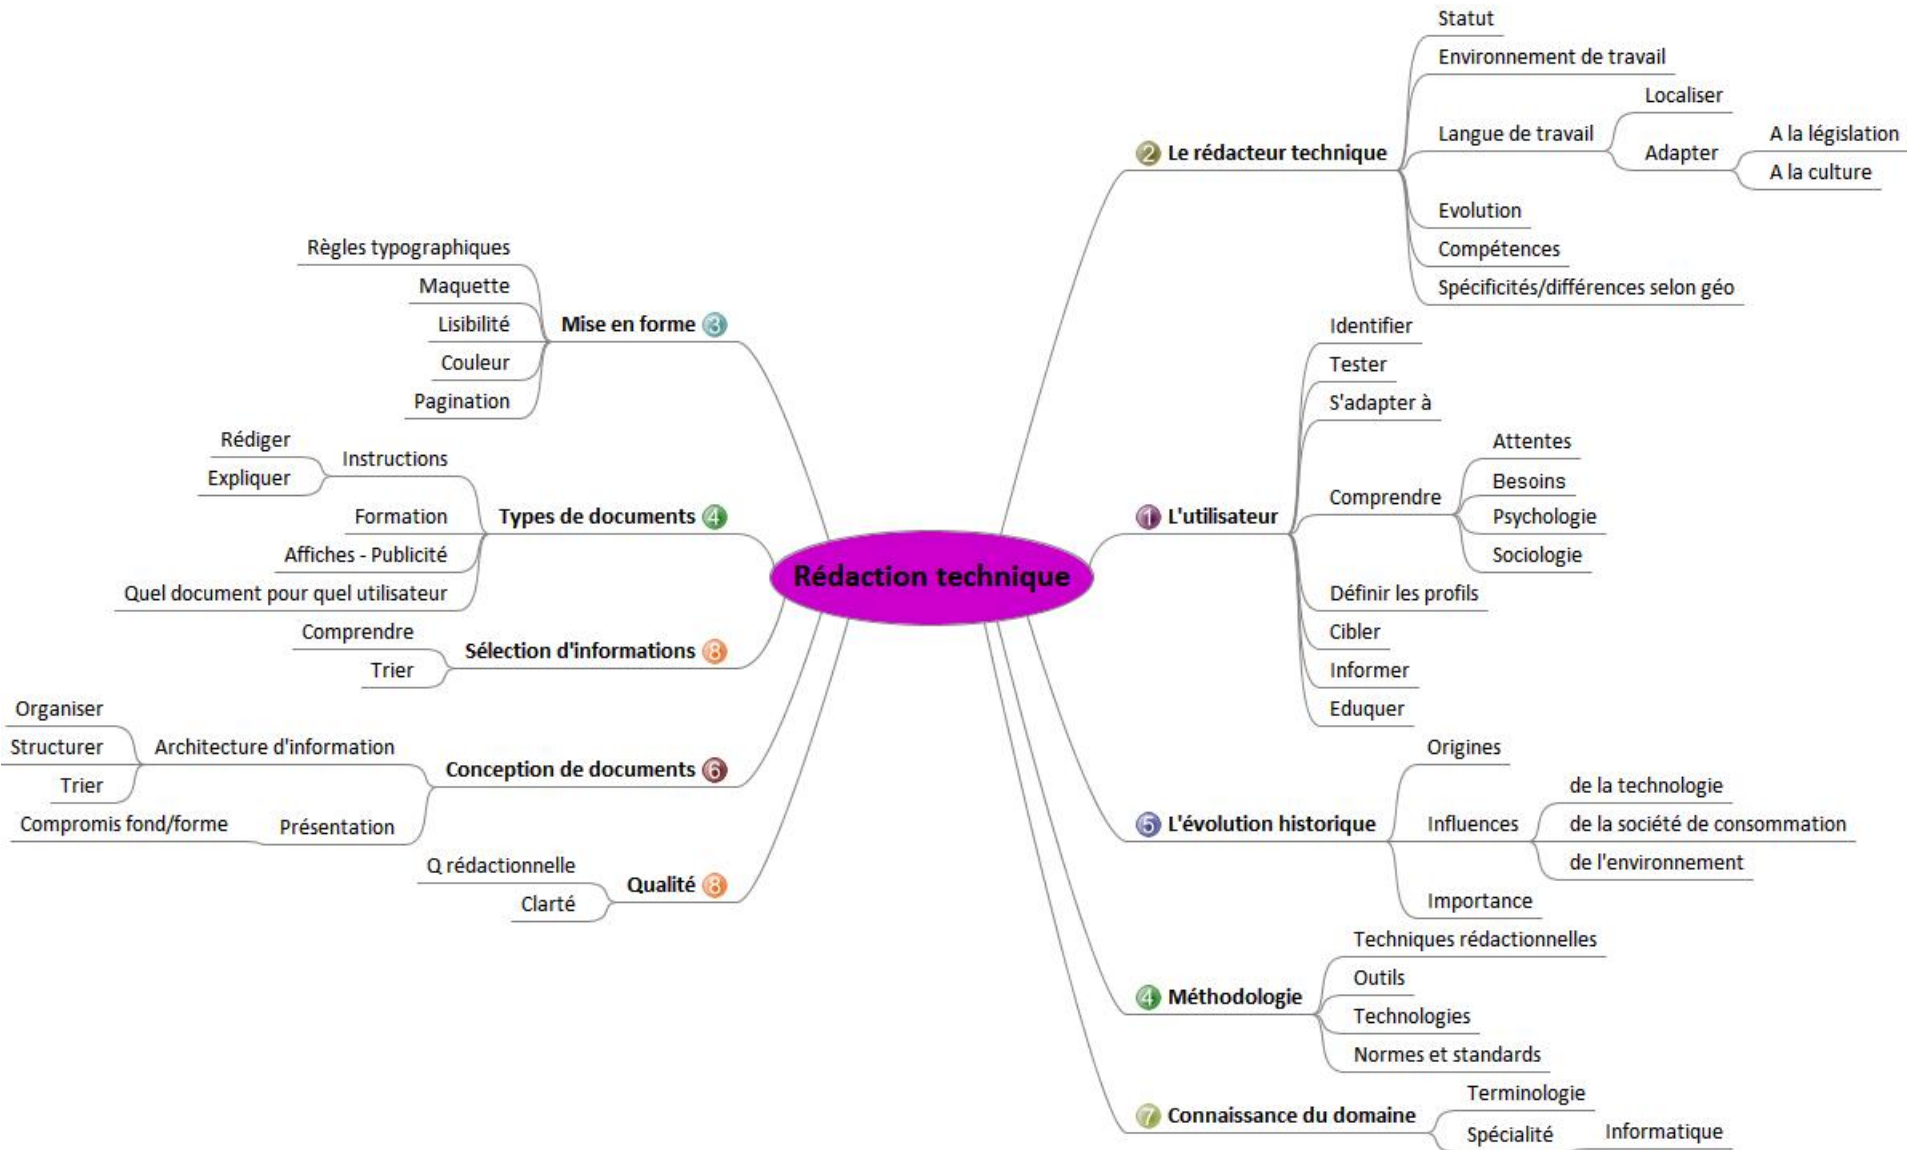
Rédaction technique

2 Le rédacteur technique
Statut
Environnement de travail
Langue de travail
Localiser
Adapter
A la législation
A la culture
Evolution
Compétences
Spécificités/différences selon géo

1 L'utilisateur
Identifier
Tester
S'adapter à
Comprendre
Attentes
Besoins
Psychologie
Sociologie
Définir les profils
Cibler
Informer
Eduquer

5 L'évolution historique
Origines
Influences
de la technologie
de la société de consommation
de l'environnement
Importance

4 Méthodologie
Techniques rédactionnelles
Outils
Technologies
Normes et standards

7 Connaissance du domaine
Terminologie
Spécialité
Informatique

Mise en forme 3
Règles typographiques
Maquette
Lisibilité
Couleur
Pagination

Types de documents 4
Instructions
Rédiger
Expliquer
Formation
Affiches - Publicité
Quel document pour quel utilisateur

Sélection d'informations 8
Comprendre
Trier

Conception de documents 6
Architecture d'information
Organiser
Structurer
Trier
Présentation
Compromis fond/forme

Qualité 8
Q rédactionnelle
Clarté